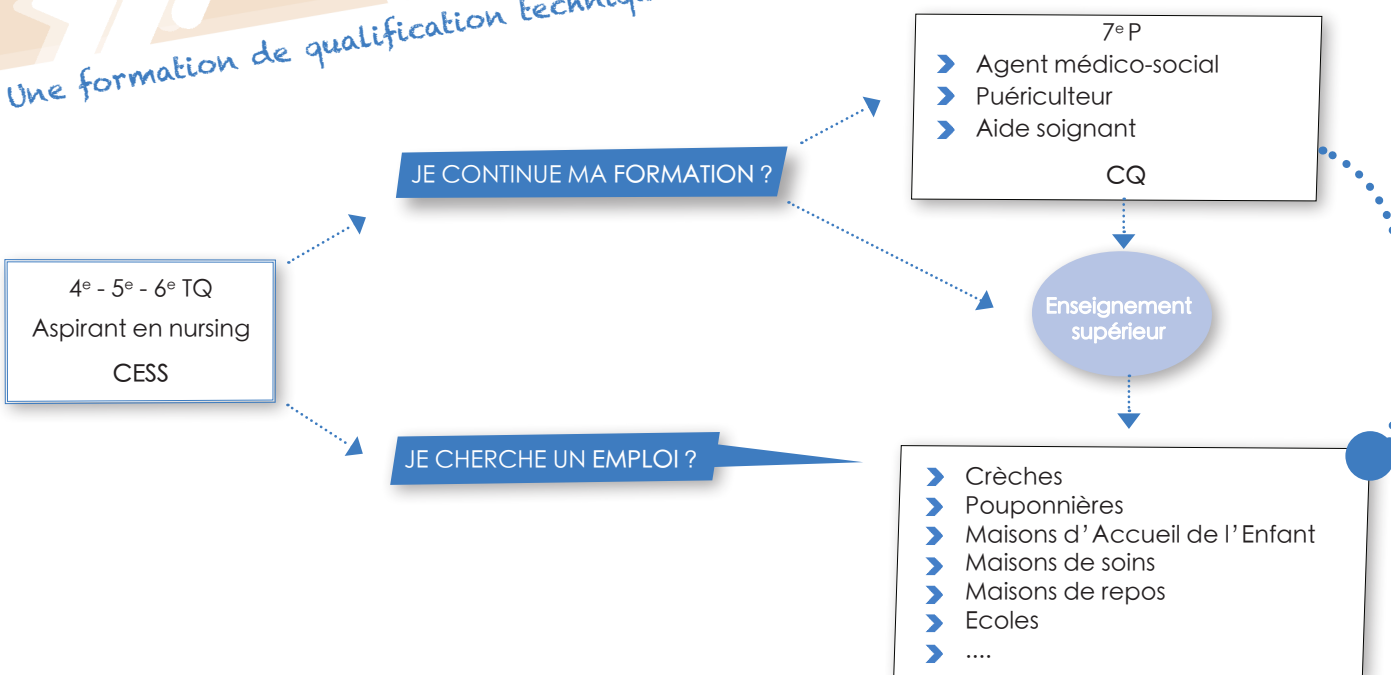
Une formation de qualification techniq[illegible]

4$^e$ - 5$^e$ - 6$^e$ TQ
Aspirant en nursing
CESS

JE CONTINUE MA FORMATION ?

7$^e$ P
Agent médico-social
Puériculteur
Aide soignant
CQ

Enseignement supérieur

JE CHERCHE UN EMPLOI ?

Crèches
Pouponnières
Maisons d' Accueil de l' Enfant
Maisons de soins
Maisons de repos
Ecoles
....